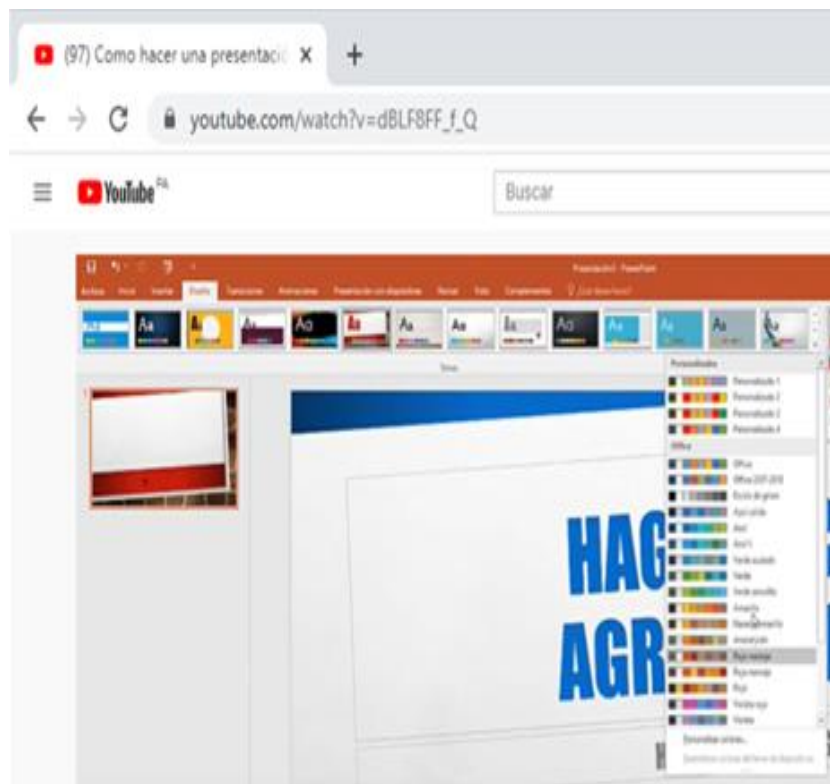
(97) Como hacer una presentació ×

youtube.com/watch?v=dBLF8FF_f_Q

YouTube PA

Buscar

Personalizado 1
Personalizado 2
Personalizado 3
Personalizado 4
Office
Office
Office 2007-2010
Escala de grises
Azul cálido
Azul
Azul II
Verde azulado
Verde
Verde amarillo
Amarillo
Naranja amarillo
Anaranjado
Rojo naranja
Rojo naranja
Rojo
Violeta rojo
Violeta

HAG
AGR